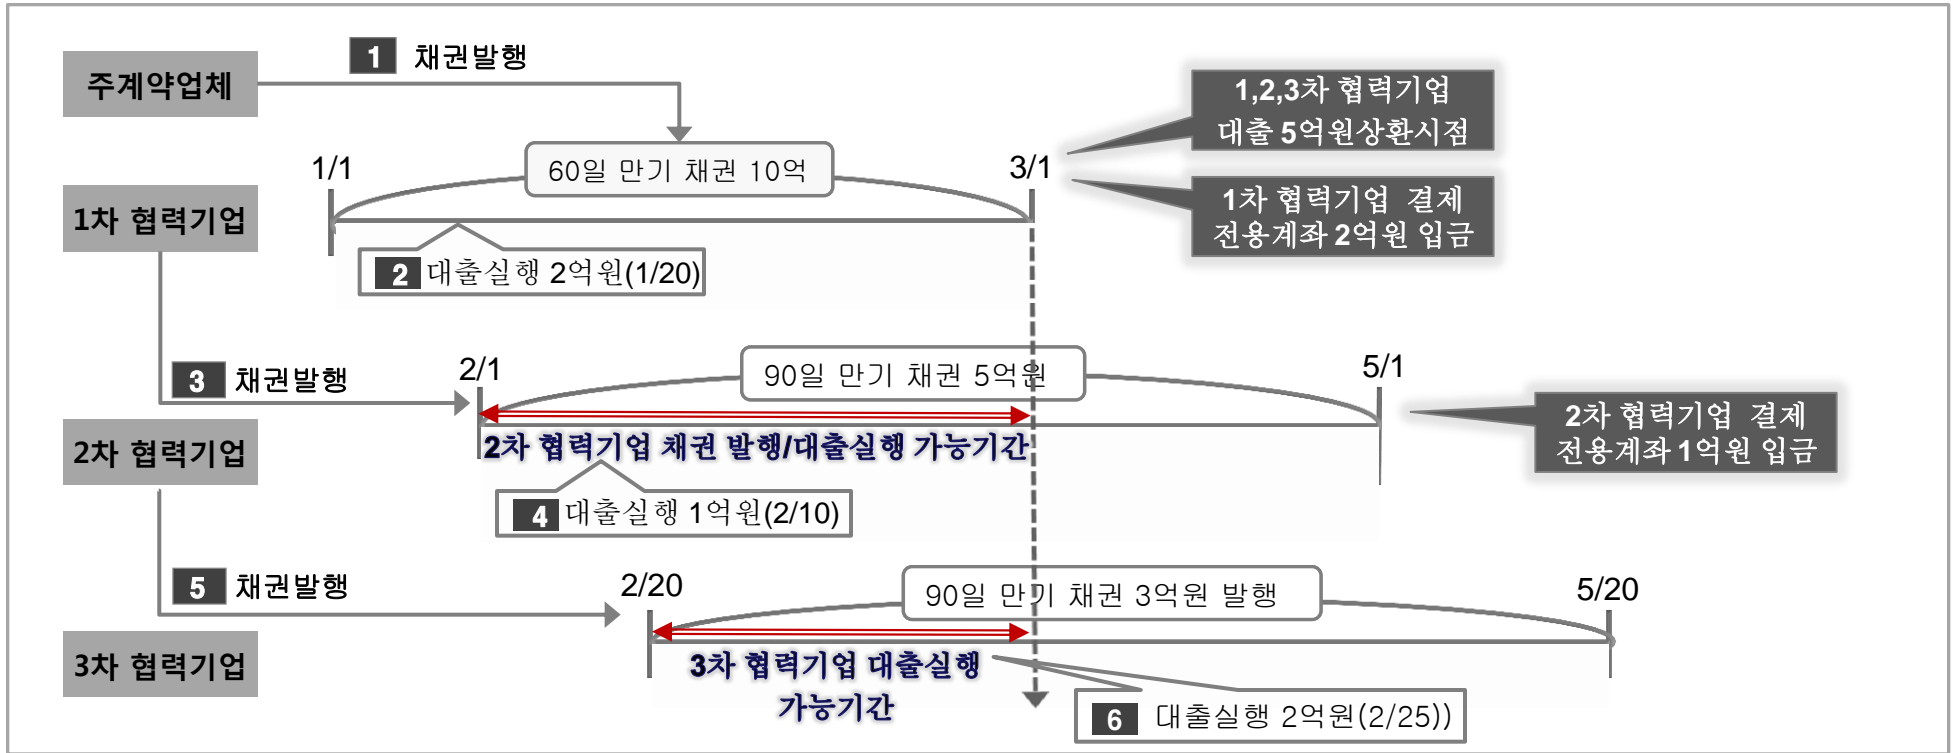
주계약업체

1 채권발행

1,2,3차 협력기업 대출 5억원상환시점

1/1

60일 만기 채권 10억

3/1

1차 협력기업

1차 협력기업 결제 전용계좌 2억원 입금

2 대출실행 2억원(1/20)

3 채권발행

2/1

90일 만기 채권 5억원

5/1

2차 협력기업 결제 전용계좌 1억원 입금

2차 협력기업

2차 협력기업 채권 발행/대출실행 가능기간

4 대출실행 1억원(2/10)

5 채권발행

2/20

90일 만기 채권 3억원 발행

5/20

3차 협력기업

3차 협력기업 대출실행 가능기간

6 대출실행 2억원(2/25))